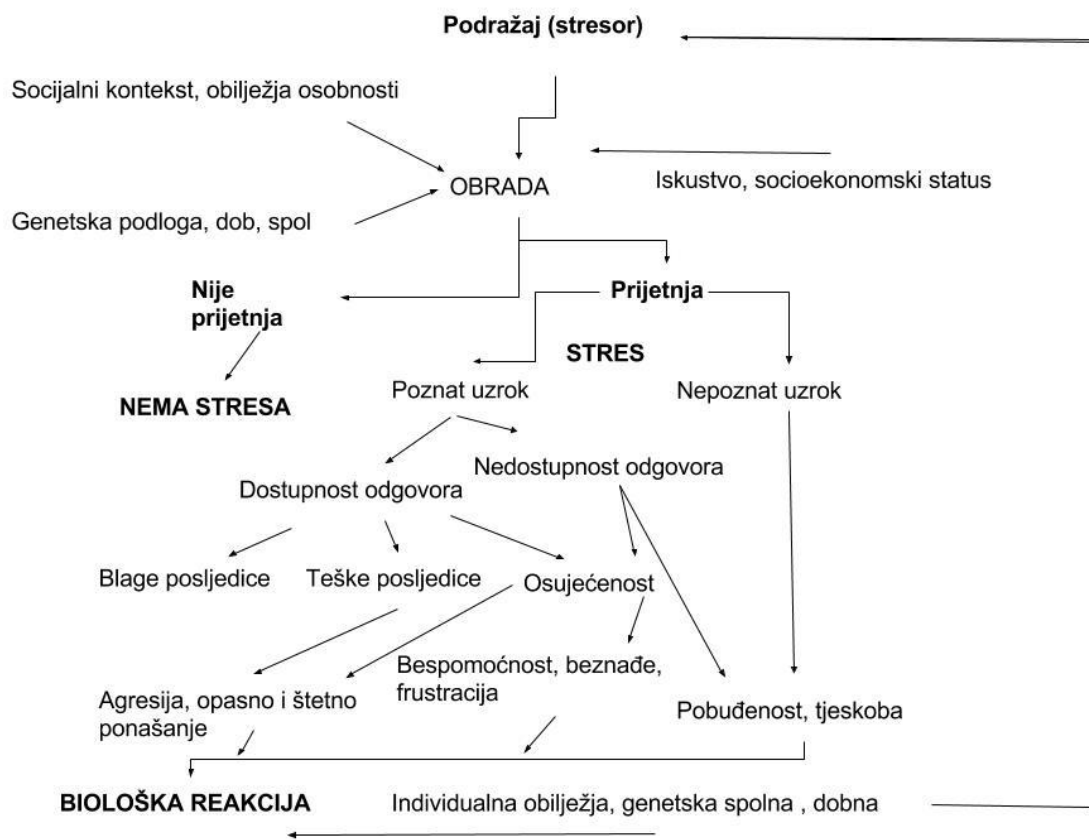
Podražaj (stresor)

Socijalni kontekst, obilježja osobnosti

OBRADA

Iskustvo, socioekonomski status

Genetska podloga, dob, spol

Nije prijetnja

Prijetnja

STRES

NEMA STRESA

Poznat uzrok

Nepoznat uzrok

Nedostupnost odgovora

Dostupnost odgovora

Blage posljedice

Teške posljedice

Osujećenost

Bespomoćnost, beznađe, frustracija

Agresija, opasno i štetno ponašanje

Pobuđenost, tjeskoba

BIOLOŠKA REAKCIJA

Individualna obilježja, genetska spolna , dobna